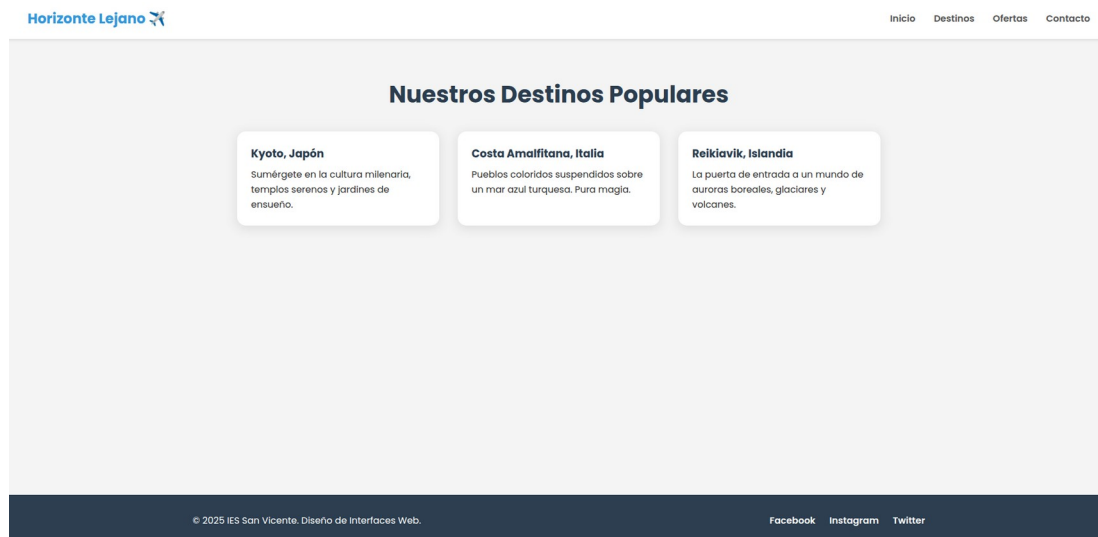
Horizonte Lejano ✈

Inicio Destinos Ofertas Contacto

Nuestros Destinos Populares

Kyoto, Japón

Sumérgete en la cultura milenaria, templos serenos y jardines de ensueño.

Costa Amalfitana, Italia

Pueblos coloridos suspendidos sobre un mar azul turquesa. Pura magia.

Reikiavik, Islandia

La puerta de entrada a un mundo de auroras boreales, glaciares y volcanes.

© 2025 IES San Vicente. Diseño de Interfaces Web.

Facebook Instagram Twitter